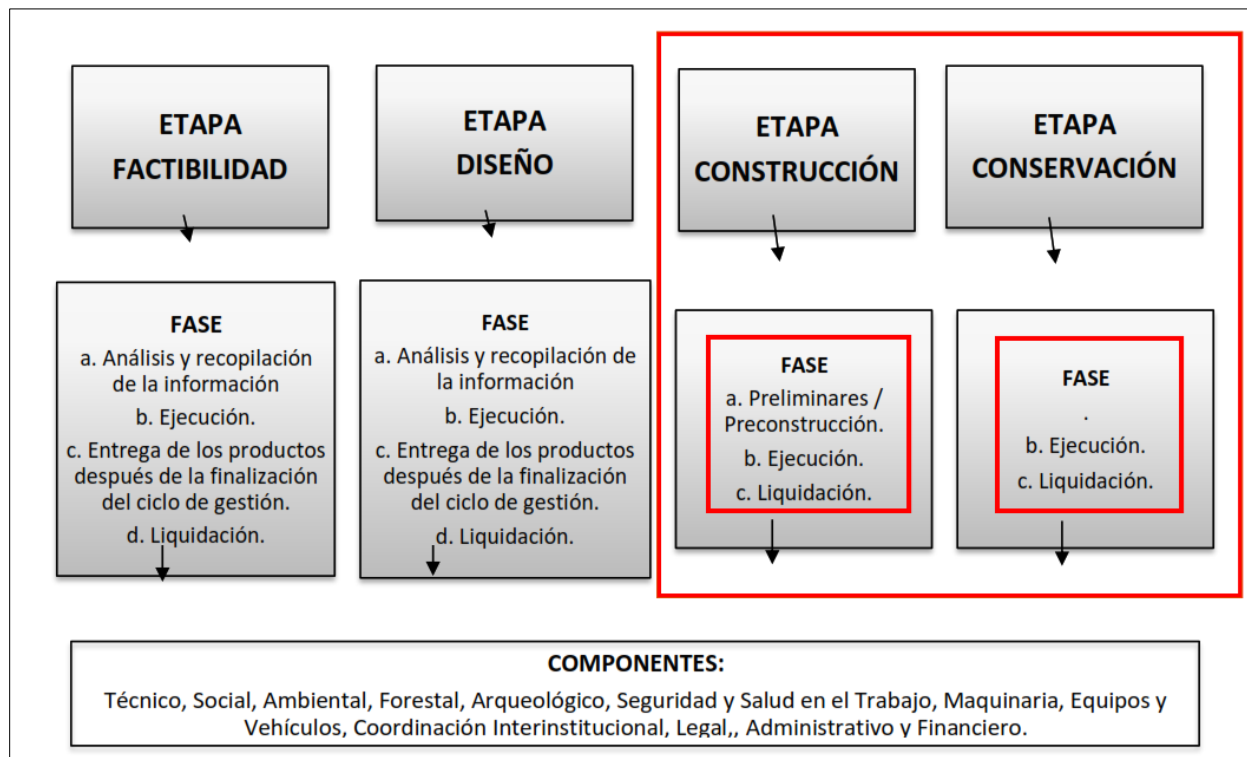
ETAPA FACTIBILIDAD

ETAPA DISEÑO

ETAPA CONSTRUCCIÓN

ETAPA CONSERVACIÓN

FASE
a. Análisis y recopilación de la información
b. Ejecución.
c. Entrega de los productos después de la finalización del ciclo de gestión.
d. Liquidación.

FASE
a. Análisis y recopilación de la información
b. Ejecución.
c. Entrega de los productos después de la finalización del ciclo de gestión.
d. Liquidación.

FASE
a. Preliminares / Preconstrucción.
b. Ejecución.
c. Liquidación.

FASE
.
b. Ejecución.
c. Liquidación.

COMPONENTES:
Técnico, Social, Ambiental, Forestal, Arqueológico, Seguridad y Salud en el Trabajo, Maquinaria, Equipos y Vehículos, Coordinación Interinstitucional, Legal,, Administrativo y Financiero.